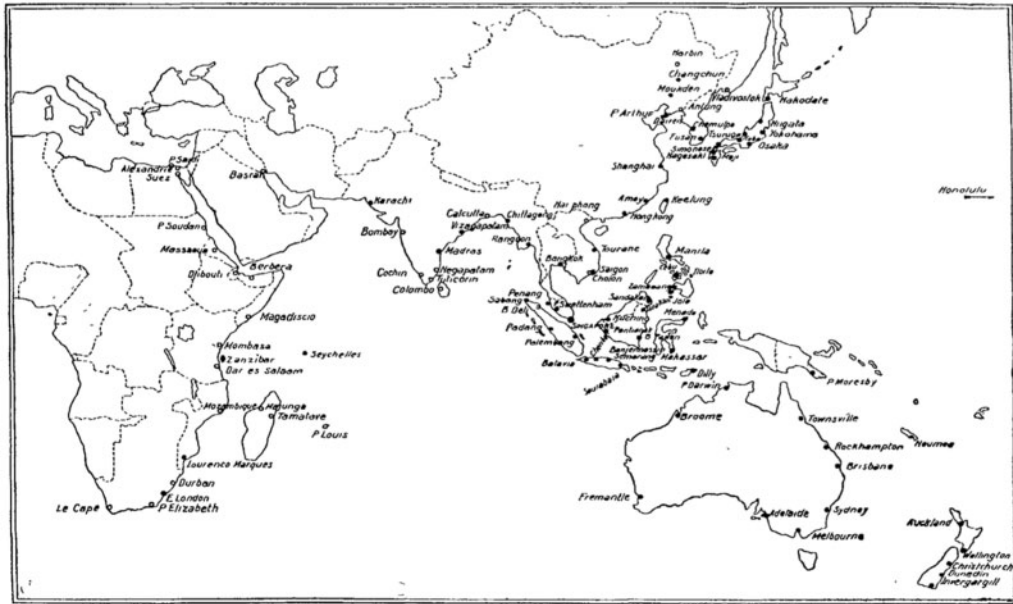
Harbin
Changchun
Moukden
Vladivostok
Hakodate
Antung
P. Arthur
Chemulpo
Niigata
Yokohama
Fusan
Tsuruga
Simonoseki
Nagasaki
Osaka
Kobe
Shanghai
Honolulu
Amoy
Keelung
Hongkong
Haiphong
Basrah
Karachi
Calcutta
Chittagong
Vizagapatam
Rangoon
Bombay
Madras
Tourane
Manila
Iloilo
Bangkok
Saigon
Cholon
P. Said
Alexandria
Suez
P. Soudan
Massaua
Djibouti
Berbera
Cochin
Negapatam
Tuticorin
Colombo
Penang
Sabang
B. Deli
Swettenham
Zamboanga
Sandakan
Jolo
Menado
Padang
Kuching
Palembang
Pontianak
Makassar
Banjermasin
Samarang
Batavia
Surabaia
Dilly
P. Darwin
Magadiscio
Mombasa
Zanzibar
Dar es Salaam
Seychelles
Mozambique
Majunga
Tamatave
P. Louis
P. Moresby
Broome
Townsville
Noumea
Rockhampton
Brisbane
Lourenco Marques
Durban
E. London
P. Elizabeth
Le Cape
Fremantle
Adelaide
Sydney
Melbourne
Auckland
Wellington
Christchurch
Dunedin
Invercargill